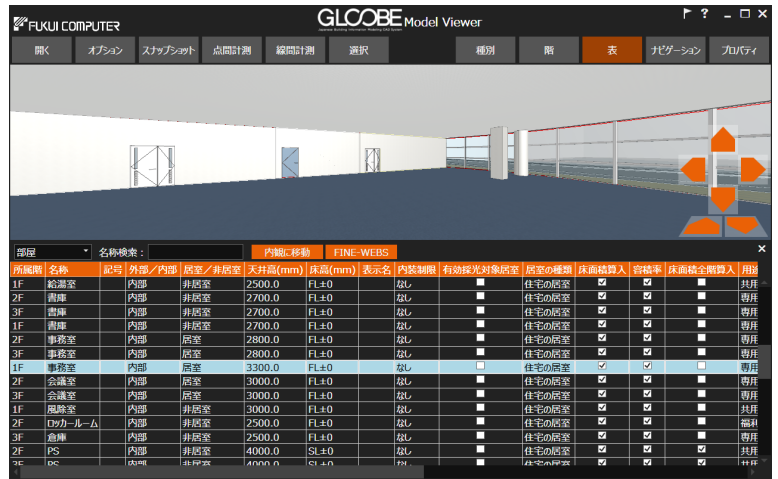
FUKUI COMPUTER

GLOOBE Model Viewer

Japanese Building Information Modeling CAD System

? _ □ X

開く | オプション | スナップショット | 点間計測 | 線間計測 | 選択 | 種別 | 階 | 表 | ナビゲーション | プロパティ

部屋 | 名称検索 : | 内観に移動 | FINE-WEBS

×

| 所属階 | 名称 | 記号 | 外部/内部 | 居室/非居室 | 天井高(mm) | 床高(mm) | 表示名 | 内装制限 | 有効採光対象居室 | 居室の種類 | 床面積算入 | 容積率 | 床面積全則算入 | 用途 |
|---|---|---|---|---|---|---|---|---|---|---|---|---|---|---|
| 1F | 給湯室 | | 内部 | 非居室 | 2500.0 | FL±0 | | なし | ☐ | 住宅の居室 | ☑ | ☑ | ☐ | 共用 |
| 2F | 書庫 | | 内部 | 非居室 | 2700.0 | FL±0 | | なし | ☐ | 住宅の居室 | ☑ | ☑ | ☐ | 専用 |
| 3F | 書庫 | | 内部 | 非居室 | 2700.0 | FL±0 | | なし | ☐ | 住宅の居室 | ☑ | ☑ | ☐ | 専用 |
| 1F | 書庫 | | 内部 | 非居室 | 2700.0 | FL±0 | | なし | ☐ | 住宅の居室 | ☑ | ☑ | ☐ | 専用 |
| 2F | 事務室 | | 内部 | 居室 | 2800.0 | FL±0 | | なし | ☐ | 住宅の居室 | ☑ | ☑ | ☐ | 専用 |
| 3F | 事務室 | | 内部 | 居室 | 2800.0 | FL±0 | | なし | ☐ | 住宅の居室 | ☑ | ☑ | ☐ | 専用 |
| 1F | 事務室 | | 内部 | 居室 | 3300.0 | FL±0 | | なし | ☐ | 住宅の居室 | ☑ | ☑ | ☐ | 専用 |
| 2F | 会議室 | | 内部 | 居室 | 3000.0 | FL±0 | | なし | ☐ | 住宅の居室 | ☑ | ☑ | ☐ | 専用 |
| 3F | 会議室 | | 内部 | 居室 | 3000.0 | FL±0 | | なし | ☐ | 住宅の居室 | ☑ | ☑ | ☐ | 専用 |
| 1F | 風除室 | | 内部 | 非居室 | 3000.0 | FL±0 | | なし | ☐ | 住宅の居室 | ☑ | ☑ | ☐ | 共用 |
| 2F | ロッカールーム | | 内部 | 非居室 | 2500.0 | FL±0 | | なし | ☐ | 住宅の居室 | ☑ | ☑ | ☐ | 福利 |
| 3F | 倉庫 | | 内部 | 非居室 | 2500.0 | FL±0 | | なし | ☐ | 住宅の居室 | ☑ | ☑ | ☐ | 専用 |
| 2F | PS | | 内部 | 非居室 | 4000.0 | SL±0 | | なし | ☐ | 住宅の居室 | ☑ | ☑ | ☑ | 共用 |
| 3F | PS | | 内部 | 非居室 | 4000.0 | SL±0 | | なし | ☐ | 住宅の居室 | ☑ | ☑ | ☑ | 共用 |